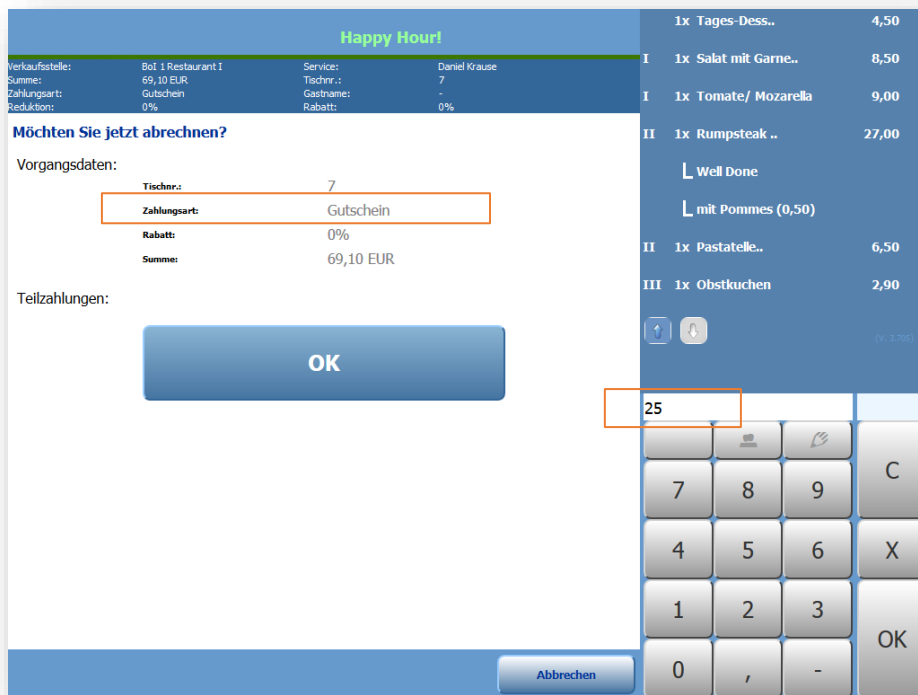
Happy Hour!

| | | | |
|---|---|---|---|
| Verkaufsstelle: | BoI 1 Restaurant I | Service: | Daniel Krause |
| Summe: | 69,10 EUR | Tischnr.: | 7 |
| Zahlungsart: | Gutschein | Gastname: | - |
| Reduktion: | 0% | Rabatt: | 0% |

Möchten Sie jetzt abrechnen?

Vorgangsdaten:

| | |
|---|---|
| Tischnr.: | 7 |
| Zahlungsart: | Gutschein |
| Rabatt: | 0% |
| Summe: | 69,10 EUR |

Teilzahlungen:

OK

Abbrechen

| | | |
|---|---|---|
| | 1x Tages-Dess.. | 4,50 |
| I | 1x Salat mit Garne.. | 8,50 |
| I | 1x Tomate/ Mozarella | 9,00 |
| II | 1x Rumpsteak .. | 27,00 |
| | Well Done | |
| | mit Pommes (0,50) | |
| II | 1x Pastatelle.. | 6,50 |
| III | 1x Obstkuchen | 2,90 |

(V. 2.705)

25

7 8 9 C
4 5 6 X
1 2 3 OK
0 , -